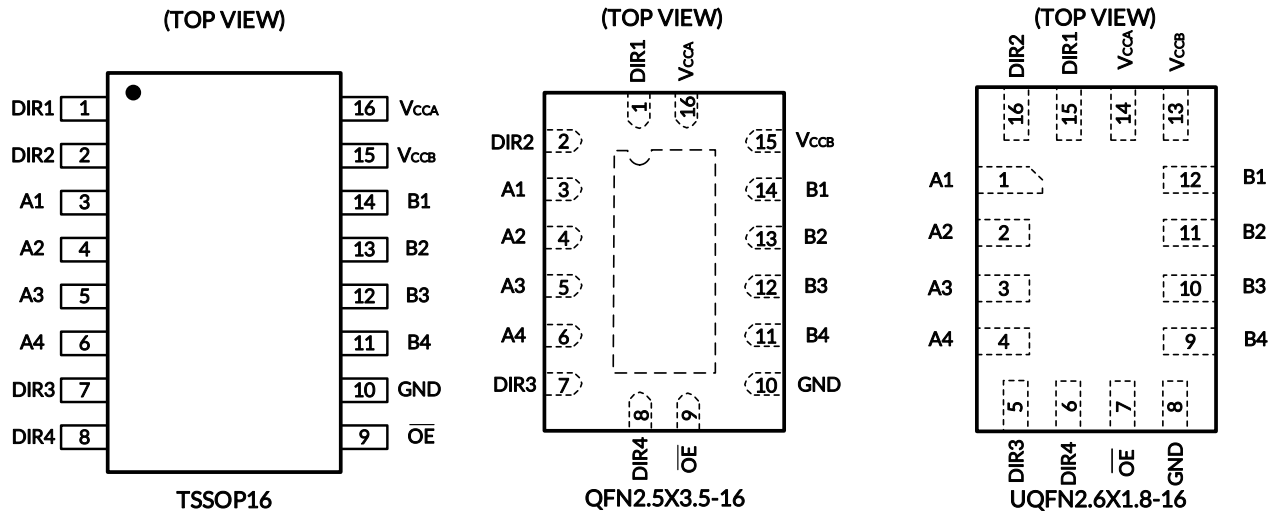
(TOP VIEW)

DIR1 1
DIR2 2
A1 3
A2 4
A3 5
A4 6
DIR3 7
DIR4 8

16 $V_{CCA}$
15 $V_{CCB}$
14 B1
13 B2
12 B3
11 B4
10 GND
9 $\overline{OE}$

TSSOP16

(TOP VIEW)

DIR1 $V_{CCA}$
1 16
DIR2 2
A1 3
A2 4
A3 5
A4 6
DIR3 7
15 $V_{CCB}$
14 B1
13 B2
12 B3
11 B4
10 GND
8 9
DIR4 $\overline{OE}$

QFN2.5X3.5-16

(TOP VIEW)

DIR2 DIR1 $V_{CCA}$ $V_{CCB}$
16 15 14 13
A1 1
A2 2
A3 3
A4 4
12 B1
11 B2
10 B3
9 B4
5 6 7 8
DIR3 DIR4 $\overline{OE}$ GND

UQFN2.6X1.8-16